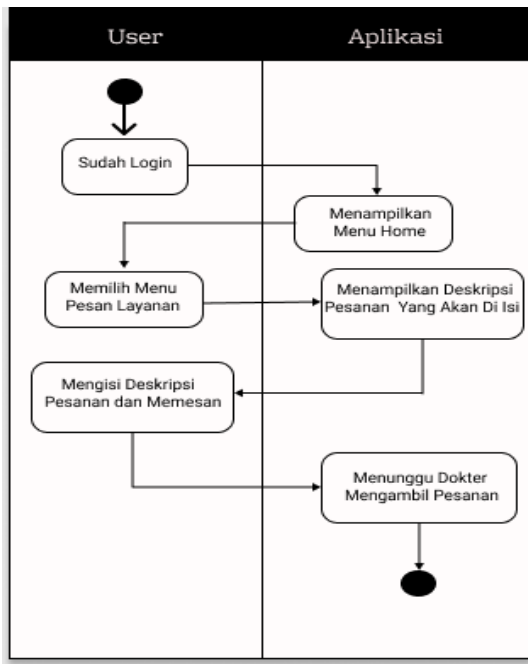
User

Aplikasi

Sudah Login

Menampilkan Menu Home

Memilih Menu Pesan Layanan

Menampilkan Deskripsi Pesanan Yang Akan Di Isi

Mengisi Deskripsi Pesanan dan Memesan

Menunggu Dokter Mengambil Pesanan